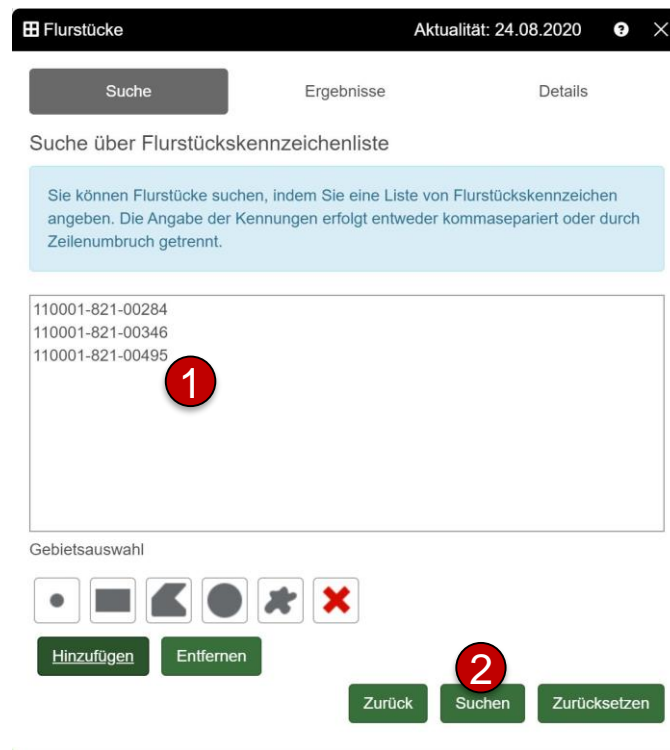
Flurstücke

Aktualität: 24.08.2020

Suche

Ergebnisse

Details

Suche über Flurstückskennzeichenliste

Sie können Flurstücke suchen, indem Sie eine Liste von Flurstückskennzeichen angeben. Die Angabe der Kennungen erfolgt entweder kommasepariert oder durch Zeilenumbruch getrennt.

110001-821-00284
110001-821-00346
110001-821-00495

1

Gebietsauswahl

Hinzufügen

Entfernen

2

Zurück

Suchen

Zurücksetzen